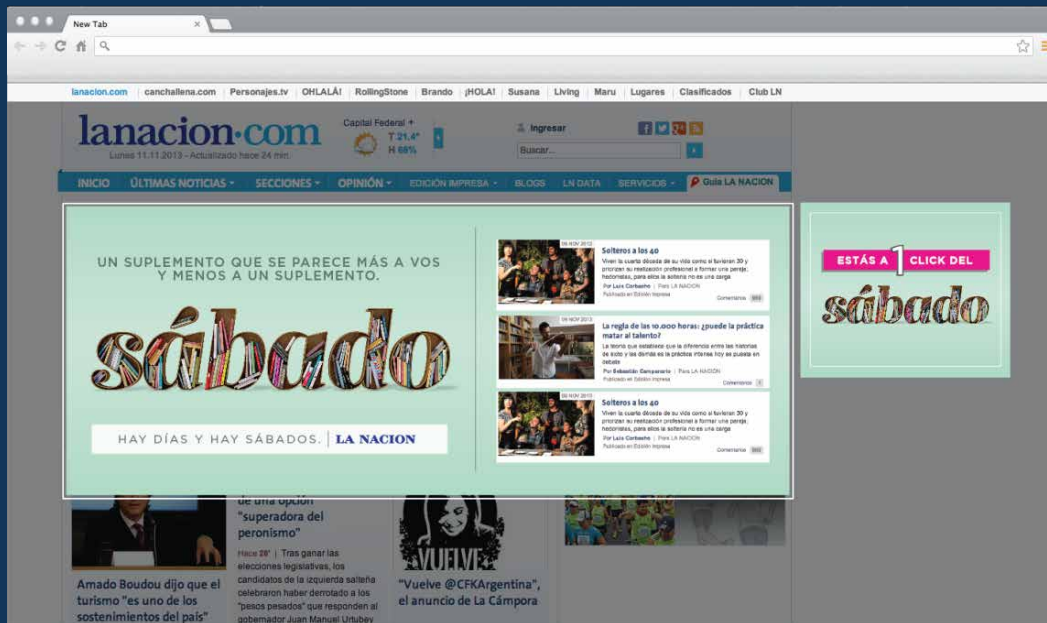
New Tab

lanacion.com | canchallena.com | Personajes.tv | OHLALÁ! | RollingStone | Brando | ¡HOLA! | Susana | Living | Maru | Lugares | Clasificados | Club LN

lanacion·com
Lunes 11.11.2013 - Actualizado hace 24 min

Capital Federal
T 21,4°
H 68%

Ingresar
Buscar...

INICIO | ÚLTIMAS NOTICIAS | SECCIONES | OPINIÓN | EDICIÓN IMPRESA | BLOGS | LN DATA | SERVICIOS | Guía LA NACION

UN SUPLEMENTO QUE SE PARECE MÁS A VOS Y MENOS A UN SUPLEMENTO.

sábado

HAY DÍAS Y HAY SÁBADOS. | LA NACION

09 NOV 2013
Solteros a los 40
Viven la cuarta década de su vida como si tuvieran 30 y priorizan su realización profesional a formar una pareja; hedonistas, para ellos la soltería no es una carga
Por Luis Corbacho | Para LA NACION
Publicado en Edición impresa
Comentarios

09 NOV 2013
La regla de las 10.000 horas: ¿puede la práctica matar al talento?
La teoría que establece que la diferencia entre las historias de éxito y las demás es la práctica intensa hoy se pone en debate
Por Sebastián Campanario | Para LA NACION
Publicado en Edición impresa
Comentarios

09 NOV 2013
Solteros a los 40
Viven la cuarta década de su vida como si tuvieran 30 y priorizan su realización profesional a formar una pareja; hedonistas, para ellos la soltería no es una carga
Por Luis Corbacho | Para LA NACION
Publicado en Edición impresa
Comentarios

ESTÁS A 1 CLICK DEL
sábado

de una opción "superadora del peronismo"
Hace 28' | Tras ganar las elecciones legislativas, los candidatos de la izquierda salteña celebraron haber derrotado a los "pesos pesados" que responden al gobernador Juan Manuel Urtubey

VUELVE

Amado Boudou dijo que el turismo "es uno de los sostenimientos del país"

"Vuelve @CFKArgentina", el anuncio de La Cámpora